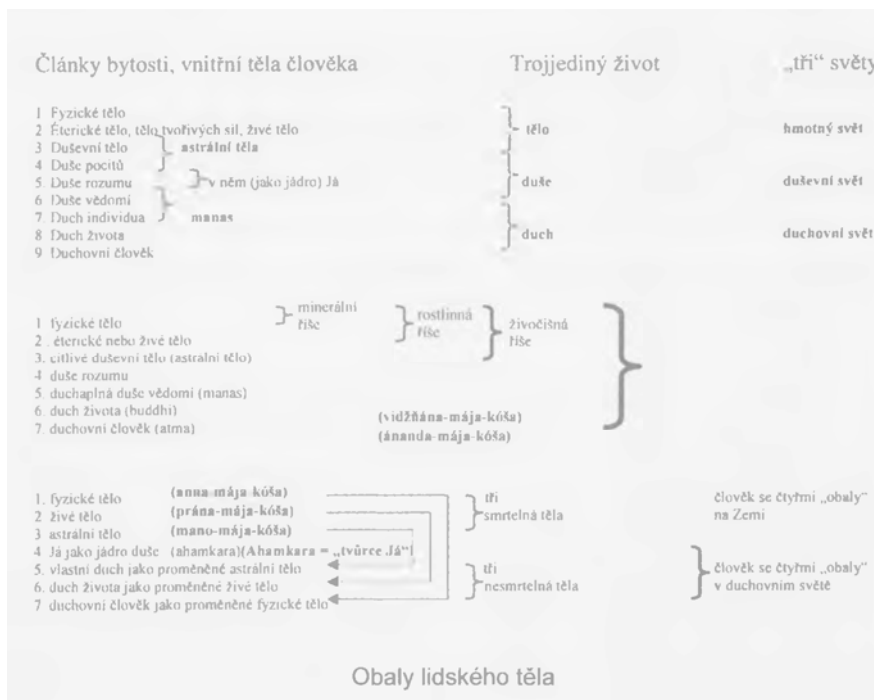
Články bytosti, vnitřní těla člověka

Trojjediný život

„tři" světy

1 Fyzické tělo
2 Éterické tělo, tělo tvořivých sil, živé tělo
3 Duševní tělo
4 Duše pocitů
5 Duše rozumu
6 Duše vědomí
7 Duch individua
8 Duch života
9 Duchovní člověk

astrální těla

v něm (jako jádro) Já

manas

tělo

duše

duch

hmotný svět

duševní svět

duchovní svět

1 fyzické tělo
2 . éterické nebo živé tělo
3. citlivé duševní tělo (astrální tělo)
4 duše rozumu
5. duchaplná duše vědomí (manas)
6. duch života (buddhi)
7. duchovní člověk (atma)

minerální říše

rostlinná říše

živočišná říše

(vidžňána-mája-kóša)
(ánanda-mája-kóša)

1. fyzické tělo (anna-mája-kóša)
2 živé tělo (prána-mája-kóša)
3 astrální tělo (mano-mája-kóša)
4 Já jako jádro duše (ahamkara)(Ahamkara = „tvůrce Já")
5. vlastní duch jako proměněné astrální tělo
6. duch života jako proměněné živé tělo
7 duchovní člověk jako proměněné fyzické tělo

tři smrtelná těla

tři nesmrtelná těla

člověk se čtyřmi „obaly" na Zemi

člověk se čtyřmi „obaly" v duchovním světě

Obaly lidského těla